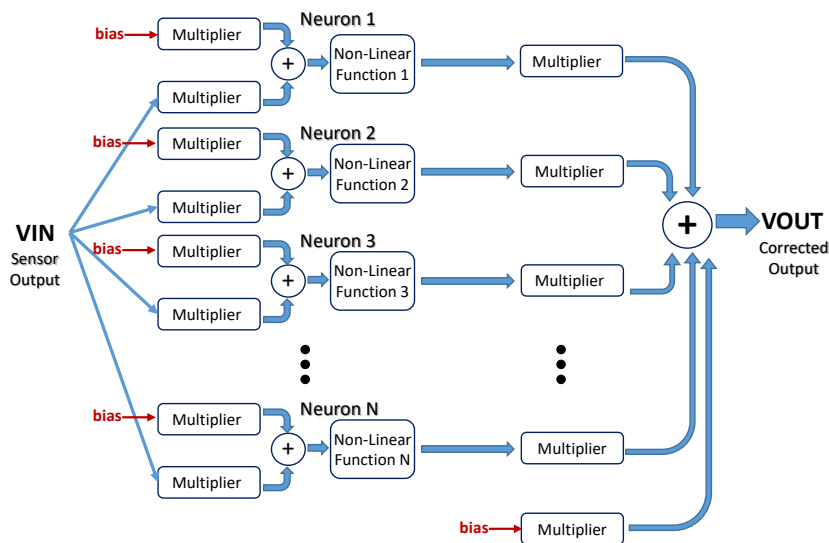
bias
Multiplier
Neuron 1
+
Non-Linear Function 1
Multiplier
Multiplier

bias
Multiplier
Neuron 2
+
Non-Linear Function 2
Multiplier
Multiplier

VIN
Sensor Output

bias
Multiplier
Neuron 3
+
Non-Linear Function 3
Multiplier
Multiplier

+
VOUT
Corrected Output

bias
Multiplier
Neuron N
+
Non-Linear Function N
Multiplier
Multiplier

bias
Multiplier